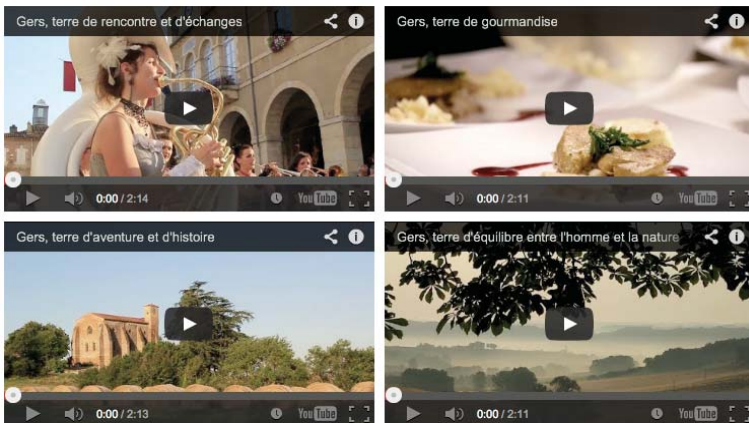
Gers, terre de rencontre et d'échanges

0:00 / 2:14

YouTube

Gers, terre de gourmandise

0:00 / 2:11

YouTube

Gers, terre d'aventure et d'histoire

0:00 / 2:13

YouTube

Gers, terre d'équilibre entre l'homme et la nature

0:00 / 2:11

YouTube